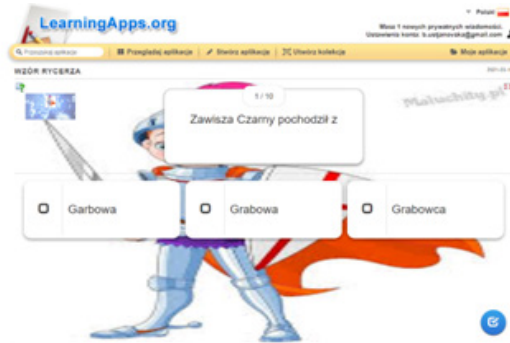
LearningApps.org

Polski

Masz 1 nowych prywatnych wiadomości.
Ustawienia konta: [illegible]@gmail.com

Poszukaj aplikacje

Przeglądaj aplikacje

Stwórz aplikacje

Utwórz kolekcję

Moje aplikacje

WZÓR RYCERZA

Maluchy.pl

1 / 10

Zawisza Czarny pochodził z

Garbowa

Grabowa

Grabowca